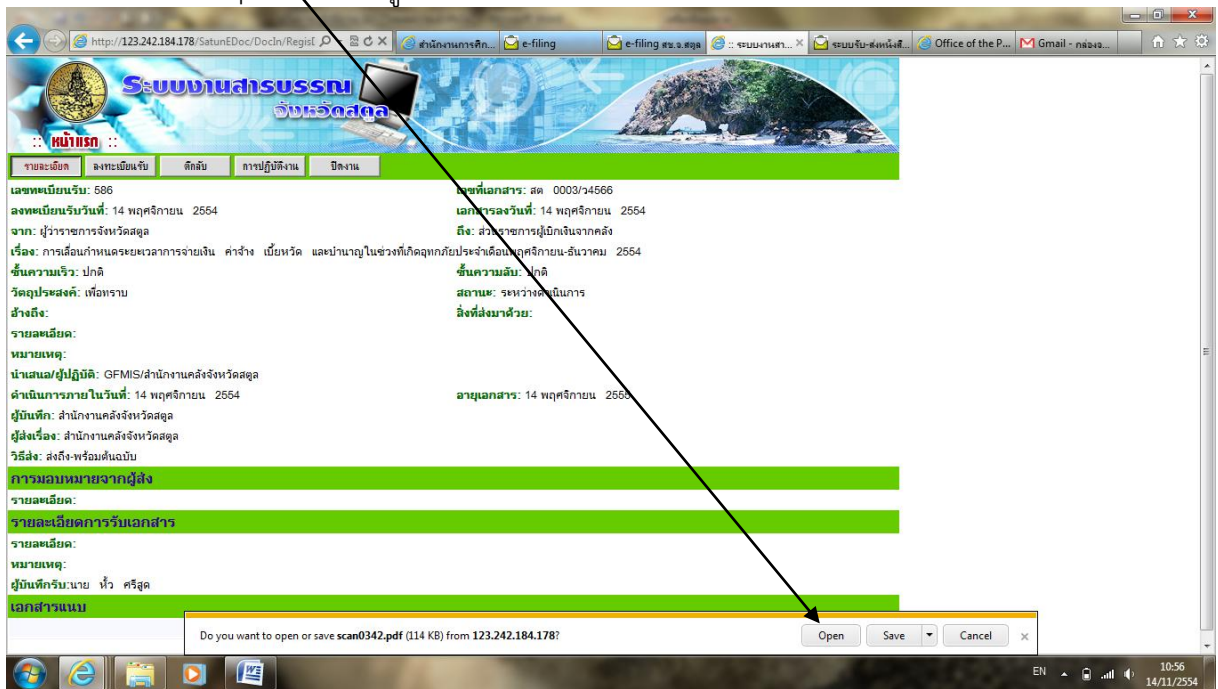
http://123.242.184.178/SatunEDoc/DocIn/Regis[ | สำนักงานการศึก... | e-filing | e-filing สข.จ.สตูล | :: ระบบงานสา... | ระบบรับ-ส่งหนังสื... | Office of the P... | Gmail - กล่องจ...

ระบบงานสารบรรณ จังหวัดสตูล

:: หน้าแรก ::

รายละเอียด | ลงทะเบียนรับ | ตีกลับ | การปฏิบัติงาน | ปิดงาน

เลขทะเบียนรับ: 586
เลขที่เอกสาร: สต 0003/ว4566
ลงทะเบียนรับวันที่: 14 พฤศจิกายน 2554
เอกสารลงวันที่: 14 พฤศจิกายน 2554
จาก: ผู้ว่าราชการจังหวัดสตูล
ถึง: ส่วนราชการผู้เบิกเงินจากคลัง
เรื่อง: การเลื่อนกำหนดระยะเวลาการจ่ายเงิน ค่าจ้าง เบี้ยหวัด และบำนาญในช่วงที่เกิดอุทกภัยประจำเดือนพฤศจิกายน-ธันวาคม 2554
ชั้นความเร็ว: ปกติ
ชั้นความลับ: ปกติ
วัตถุประสงค์: เพื่อทราบ
สถานะ: ระหว่างดำเนินการ
อ้างถึง:
สิ่งที่ส่งมาด้วย:
รายละเอียด:
หมายเหตุ:
นำเสนอ/ผู้ปฏิบัติ: GFMIS/สำนักงานคลังจังหวัดสตูล
ดำเนินการภายในวันที่: 14 พฤศจิกายน 2554
อายุเอกสาร: 14 พฤศจิกายน 2555
ผู้บันทึก: สำนักงานคลังจังหวัดสตูล
ผู้ส่งเรื่อง: สำนักงานคลังจังหวัดสตูล
วิธีส่ง: ส่งถึง-พร้อมต้นฉบับ

การมอบหมายจากผู้สั่ง
รายละเอียด:

รายละเอียดการรับเอกสาร
รายละเอียด:
หมายเหตุ:
ผู้บันทึกรับ:นาย หัว ศรีสูด

เอกสารแนบ

Do you want to open or save scan0342.pdf (114 KB) from 123.242.184.178?
Open | Save | Cancel

EN 10:56 14/11/2554